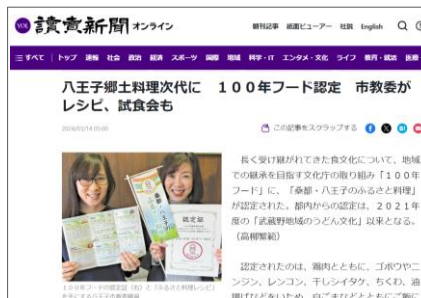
読売新聞 オンライン

新刊記事 紙面ビューアー 社説 English

三 すべて | トップ 速報 社会 政治 経済 スポーツ 国際 地域 科学・IT エンタメ・文化 ライフ 著作・就活 医療

八王子郷土料理次代に　１００年フード認定　市教委がレシピ、試食会も

2024/03/14 05:00

この記事をスクラップする

長く受け継がれてきた食文化について、地域での継承を目指す文化庁の取り組み「１００年フード」に、「桑都・八王子のふるさと料理」が認定された。都内からの認定は、２０２１年度の「武蔵野地域のうどん文化」以来となる。（高柳繁朗）

認定証

認定されたのは、鶏肉とともに、ゴボウやニンジン、レンコン、干しシイタケ、ちくわ、油揚げなどを炒め、白ごまなどとともにご飯に

１００年フードの認定証（右）と「ふるさと料理レシピ」を手にする八王子市教育委員会